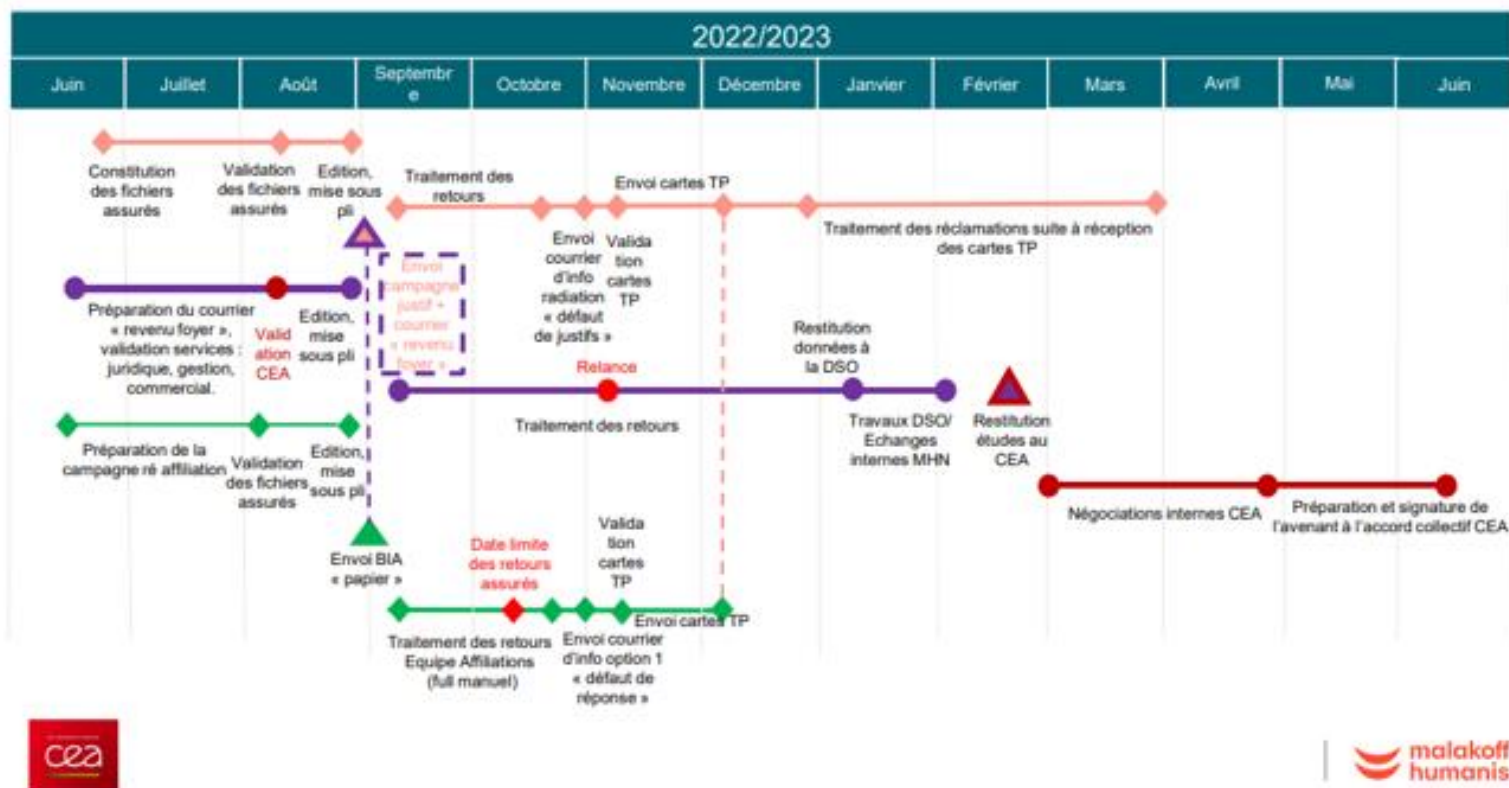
2022/2023

| Juin | Juillet | Août | Septembre | Octobre | Novembre | Décembre | Janvier | Février | Mars | Avril | Mai | Juin |
|---|---|---|---|---|---|---|---|---|---|---|---|---|

Constitution des fichiers assurés

Validation des fichiers assurés

Edition, mise sous pli

Traitement des retours

Envoi cartes TP

Envoi courrier d'info radiation « défaut de justifs »

Validation cartes TP

Traitement des réclamations suite à réception des cartes TP

Envoi campagne justif + courrier « revenu foyer »

Préparation du courrier « revenu foyer », validation services : juridique, gestion, commercial.

Validation CEA

Edition, mise sous pli

Relance

Restitution données à la DSO

Traitement des retours

Travaux DSO/ Echanges internes MHN

Restitution études au CEA

Préparation de la campagne ré affiliation

Validation des fichiers assurés

Edition, mise sous pli

Négociations internes CEA

Préparation et signature de l'avenant à l'accord collectif CEA

Envoi BIA « papier »

Date limite des retours assurés

Validation cartes TP

Envoi cartes TP

Traitement des retours Equipe Affiliations (full manuel)

Envoi courrier d'info option 1 « défaut de réponse »

cea

malakoff humanis